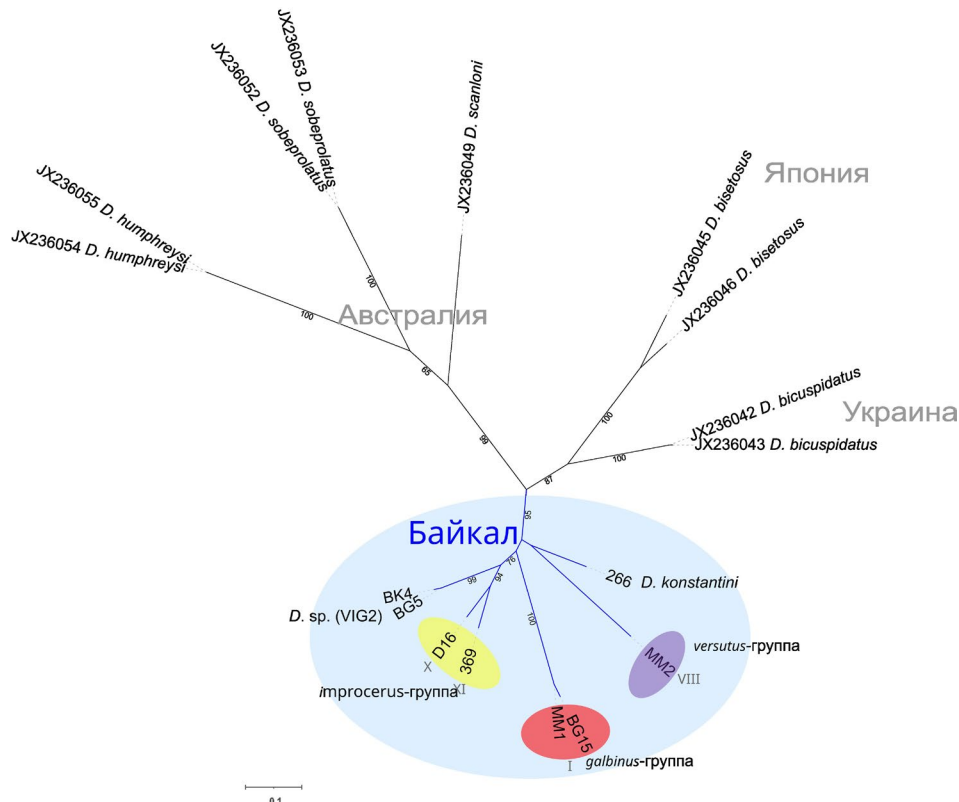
JX236053 D. soboprolatus
JX236052 D. soboprolatus
JX236049 D. scanloni
JX236055 D. humphreysi
JX236054 D. humphreysi
Япония
JX236045 D. bisetosus
JX236046 D. bisetosus
100
100
Австралия
65
JX236042 D. bicuspidatus
Украина
JX236043 D. bicuspidatus
100
99
100
87
95
Байкал
76
99
266 D. konstantini
BK4
BG5
94
D. sp. (VIG2)
100
D16
369
X
XI
MM2
versutus-группа
VIII
improcerus-группа
BG15
MM1
I
galbinus-группа
0.1